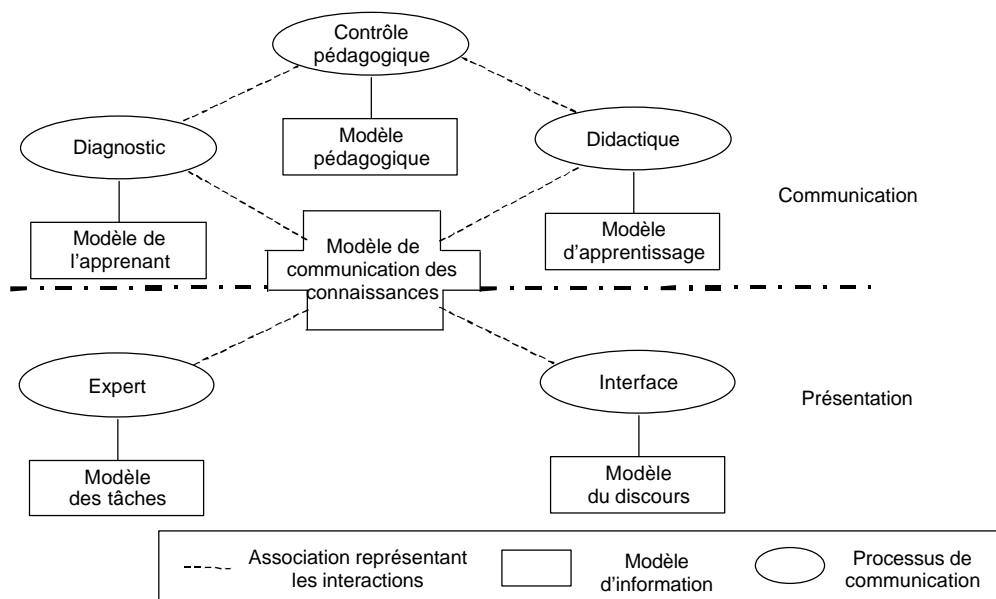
Contrôle pédagogique

Modèle pédagogique

Diagnostic

Didactique

Communication

Modèle de l'apprenant

Modèle de communication des connaissances

Modèle d'apprentissage

Expert

Interface

Présentation

Modèle des tâches

Modèle du discours

Association représentant les interactions

Modèle d'information

Processus de communication